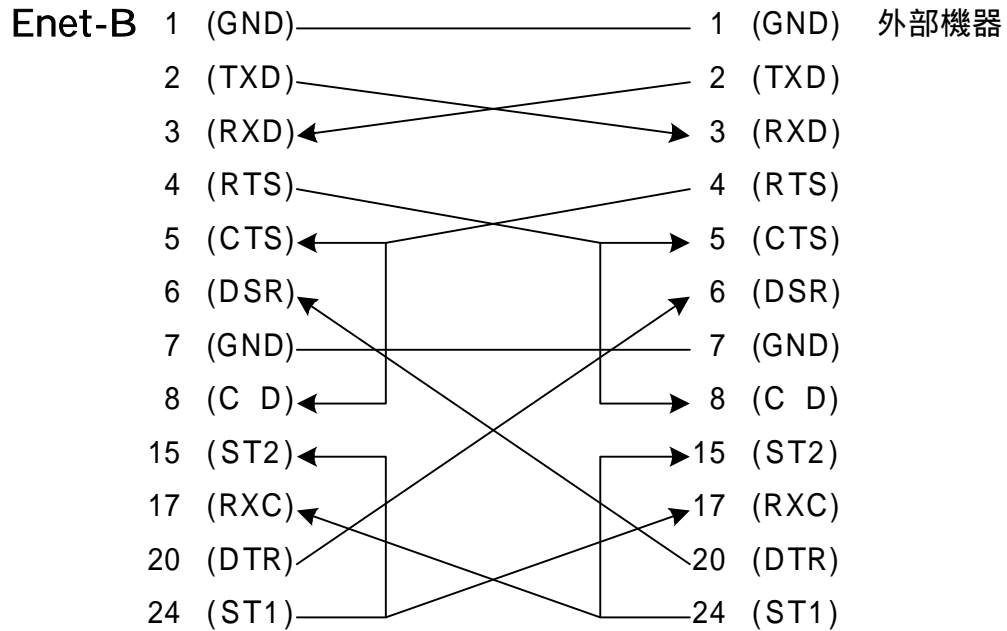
Enet-B 1 (GND) 1 (GND) 外部機器
2 (TXD) 2 (TXD)
3 (RXD) 3 (RXD)
4 (RTS) 4 (RTS)
5 (CTS) 5 (CTS)
6 (DSR) 6 (DSR)
7 (GND) 7 (GND)
8 (C D) 8 (C D)
15 (ST2) 15 (ST2)
17 (RXC) 17 (RXC)
20 (DTR) 20 (DTR)
24 (ST1) 24 (ST1)